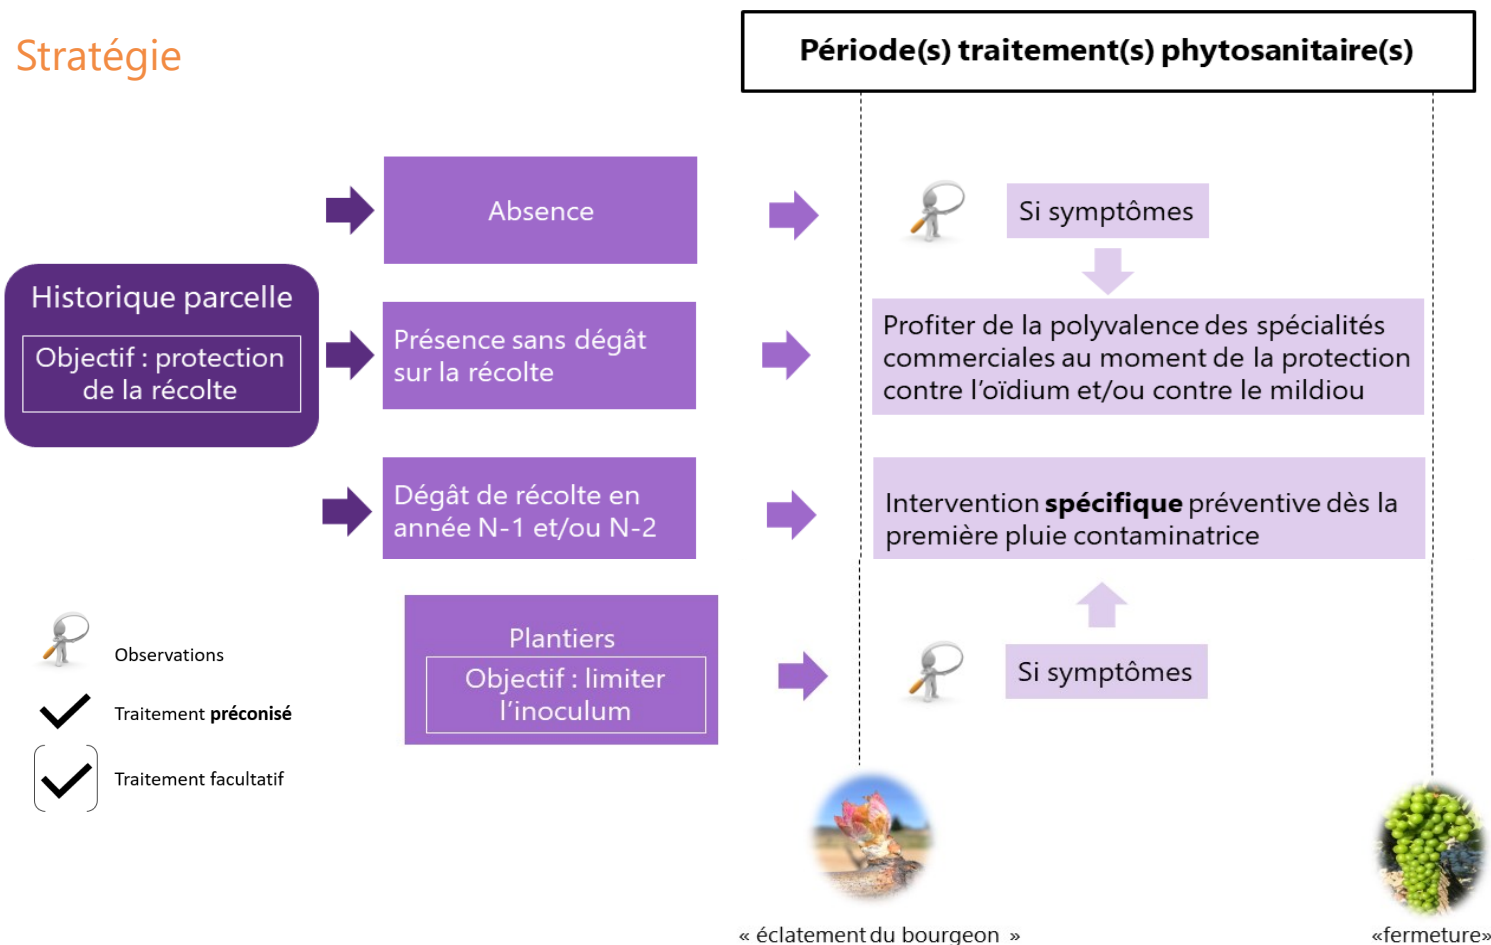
Stratégie

Période(s) traitement(s) phytosanitaire(s)

Historique parcelle

Objectif : protection de la récolte

Absence

Si symptômes

Présence sans dégât sur la récolte

Profiter de la polyvalence des spécialités commerciales au moment de la protection contre l'oïdium et/ou contre le mildiou

Dégât de récolte en année N-1 et/ou N-2

Intervention **spécifique** préventive dès la première pluie contaminatrice

Plantiers

Objectif : limiter l'inoculum

Si symptômes

Observations

Traitement **préconisé**

Traitement facultatif

« éclatement du bourgeon »

«fermeture»